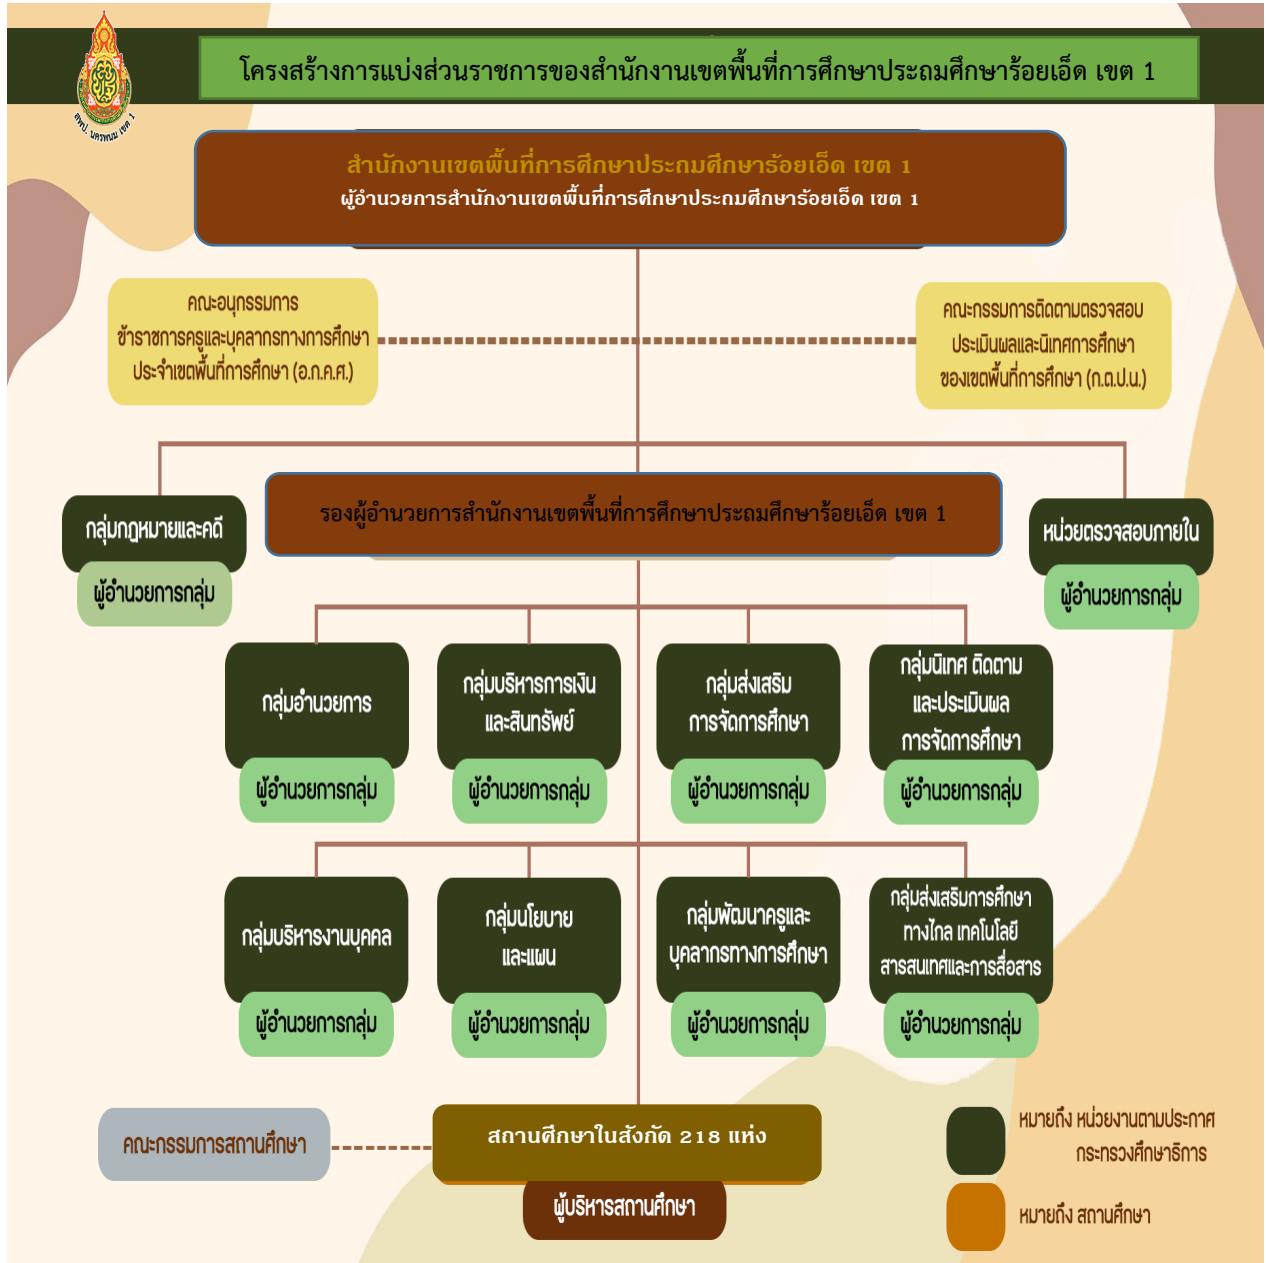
สพป. นครพนม เขต 1

โครงสร้างการแบ่งส่วนราชการของสำนักงานเขตพื้นที่การศึกษาประถมศึกษาร้อยเอ็ด เขต 1

สำนักงานเขตพื้นที่การศึกษาประถมศึกษาร้อยเอ็ด เขต 1
ผู้อำนวยการสำนักงานเขตพื้นที่การศึกษาประถมศึกษาร้อยเอ็ด เขต 1

คณะอนุกรรมการ ข้าราชการครูและบุคลากรทางการศึกษา ประจำเขตพื้นที่การศึกษา (อ.ก.ค.ศ.)

คณะกรรมการติดตามตรวจสอบ ประเมินผลและนิเทศการศึกษา ของเขตพื้นที่การศึกษา (ก.ต.ป.น.)

กลุ่มกฎหมายและคดี
ผู้อำนวยการกลุ่ม

รองผู้อำนวยการสำนักงานเขตพื้นที่การศึกษาประถมศึกษาร้อยเอ็ด เขต 1

หน่วยตรวจสอบภายใน
ผู้อำนวยการกลุ่ม

กลุ่มอำนวยการ
ผู้อำนวยการกลุ่ม

กลุ่มบริหารการเงิน และสินทรัพย์
ผู้อำนวยการกลุ่ม

กลุ่มส่งเสริม การจัดการศึกษา
ผู้อำนวยการกลุ่ม

กลุ่มนิเทศ ติดตาม และประเมินผล การจัดการศึกษา
ผู้อำนวยการกลุ่ม

กลุ่มบริหารงานบุคคล
ผู้อำนวยการกลุ่ม

กลุ่มนโยบาย และแผน
ผู้อำนวยการกลุ่ม

กลุ่มพัฒนาครูและ บุคลากรทางการศึกษา
ผู้อำนวยการกลุ่ม

กลุ่มส่งเสริมการศึกษา ทางไกล เทคโนโลยี สารสนเทศและการสื่อสาร
ผู้อำนวยการกลุ่ม

คณะกรรมการสถานศึกษา

สถานศึกษาในสังกัด 218 แห่ง
ผู้บริหารสถานศึกษา

หมายถึง หน่วยงานตามประกาศ กระทรวงศึกษาธิการ

หมายถึง สถานศึกษา